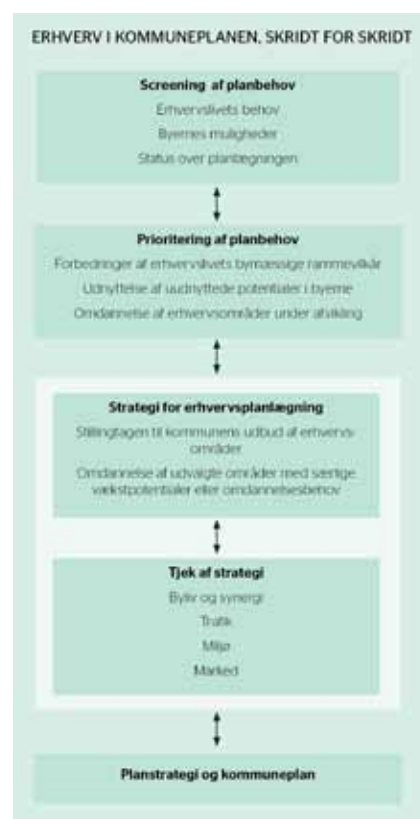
ERHVERV I KOMMUNEPLANEN, SKRIDT FOR SKRIDT

Screening af planbehov

Erhvervslivets behov

Byernes muligheder

Status over planlægningen

Prioritering af planbehov

Forbedringer af erhvervslivets bymæssige rammevilkår

Udnyttelse af uudnyttede potentialer i byerne

Omdannelse af erhvervsområder under afvikling

Strategi for erhvervsplanlægning

Stillingtagen til kommunens udbud af erhvervsområder

Omdannelse af udvalgte områder med særlige vækstpotentialer eller omdannelsesbehov

Tjek af strategi

Byliv og synergi

Trafik

Miljø

Marked

Planstrategi og kommuneplan